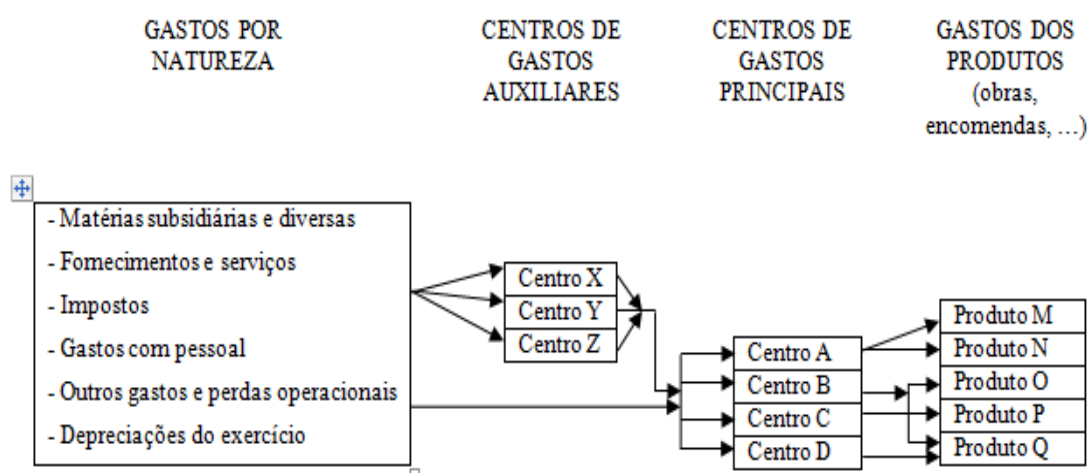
GASTOS POR NATUREZA

CENTROS DE GASTOS AUXILIARES

CENTROS DE GASTOS PRINCIPAIS

GASTOS DOS PRODUTOS (obras, encomendas, …)

- Matérias subsidiárias e diversas
- Fornecimentos e serviços
- Impostos
- Gastos com pessoal
- Outros gastos e perdas operacionais
- Depreciações do exercício

Centro X
Centro Y
Centro Z

Centro A
Centro B
Centro C
Centro D

Produto M
Produto N
Produto O
Produto P
Produto Q